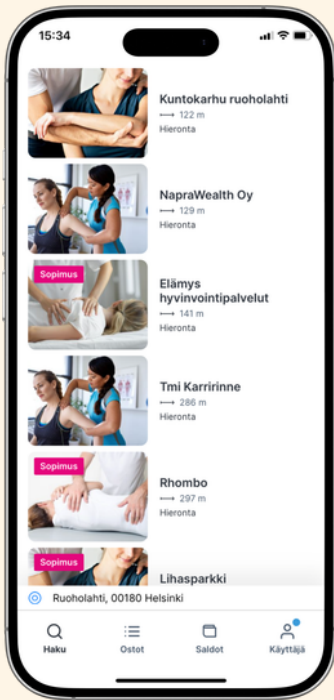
15:34

Kuntokarhu ruoholahti
⟷ 122 m
Hieronta

NapraWealth Oy
⟷ 129 m
Hieronta

Sopimus
Elämys hyvinvointipalvelut
⟷ 141 m
Hieronta

Tmi Karririnne
⟷ 286 m
Hieronta

Sopimus
Rhombo
⟷ 297 m
Hieronta

Sopimus
Lihasparkki

Ruoholahti, 00180 Helsinki

Haku
Ostot
Saldot
Käyttäjä